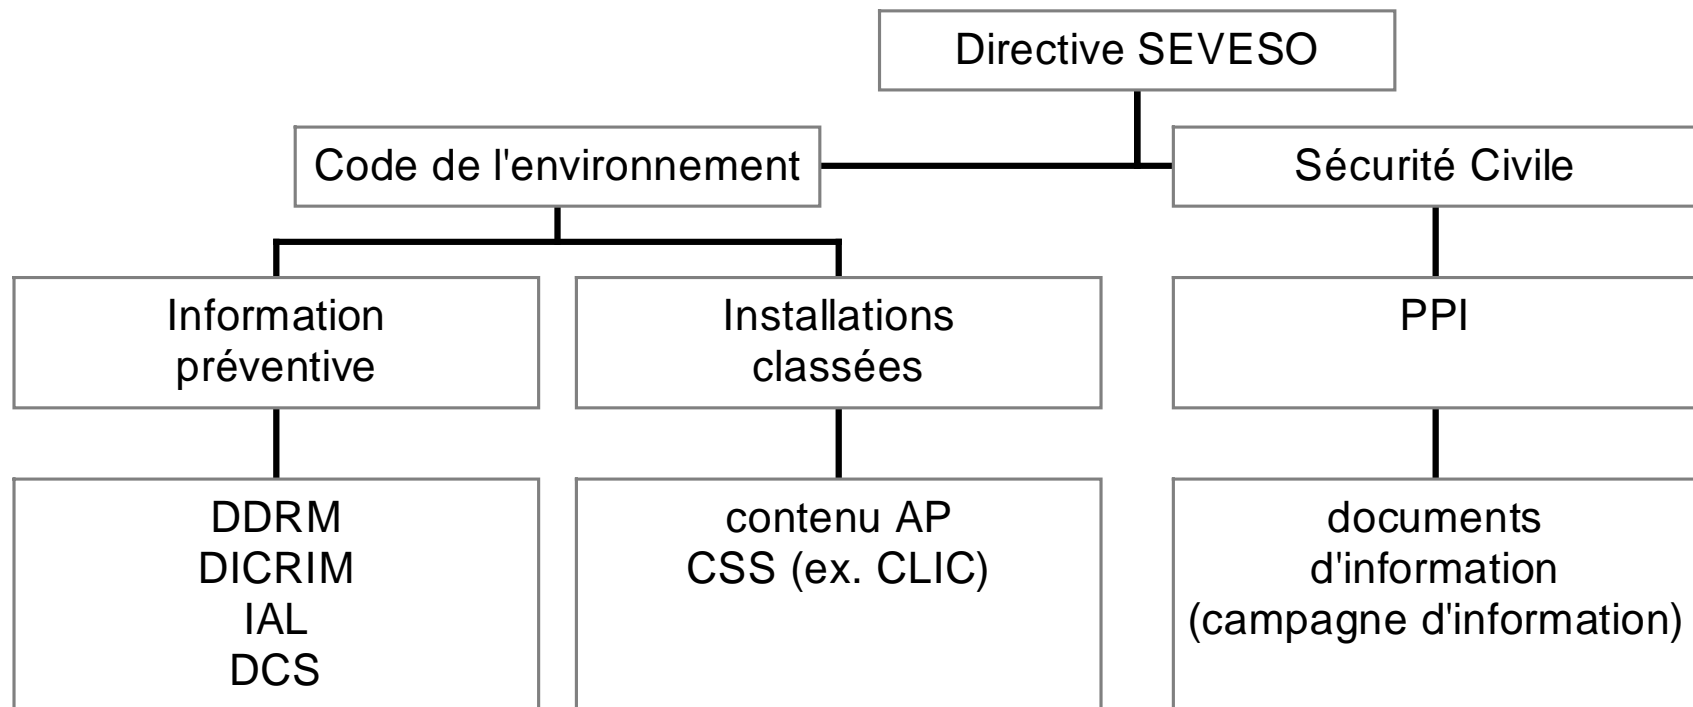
Directive SEVESO

Code de l'environnement

Sécurité Civile

Information préventive

Installations classées

PPI

DDRM
DICRIM
IAL
DCS

contenu AP
CSS (ex. CLIC)

documents d'information (campagne d'information)